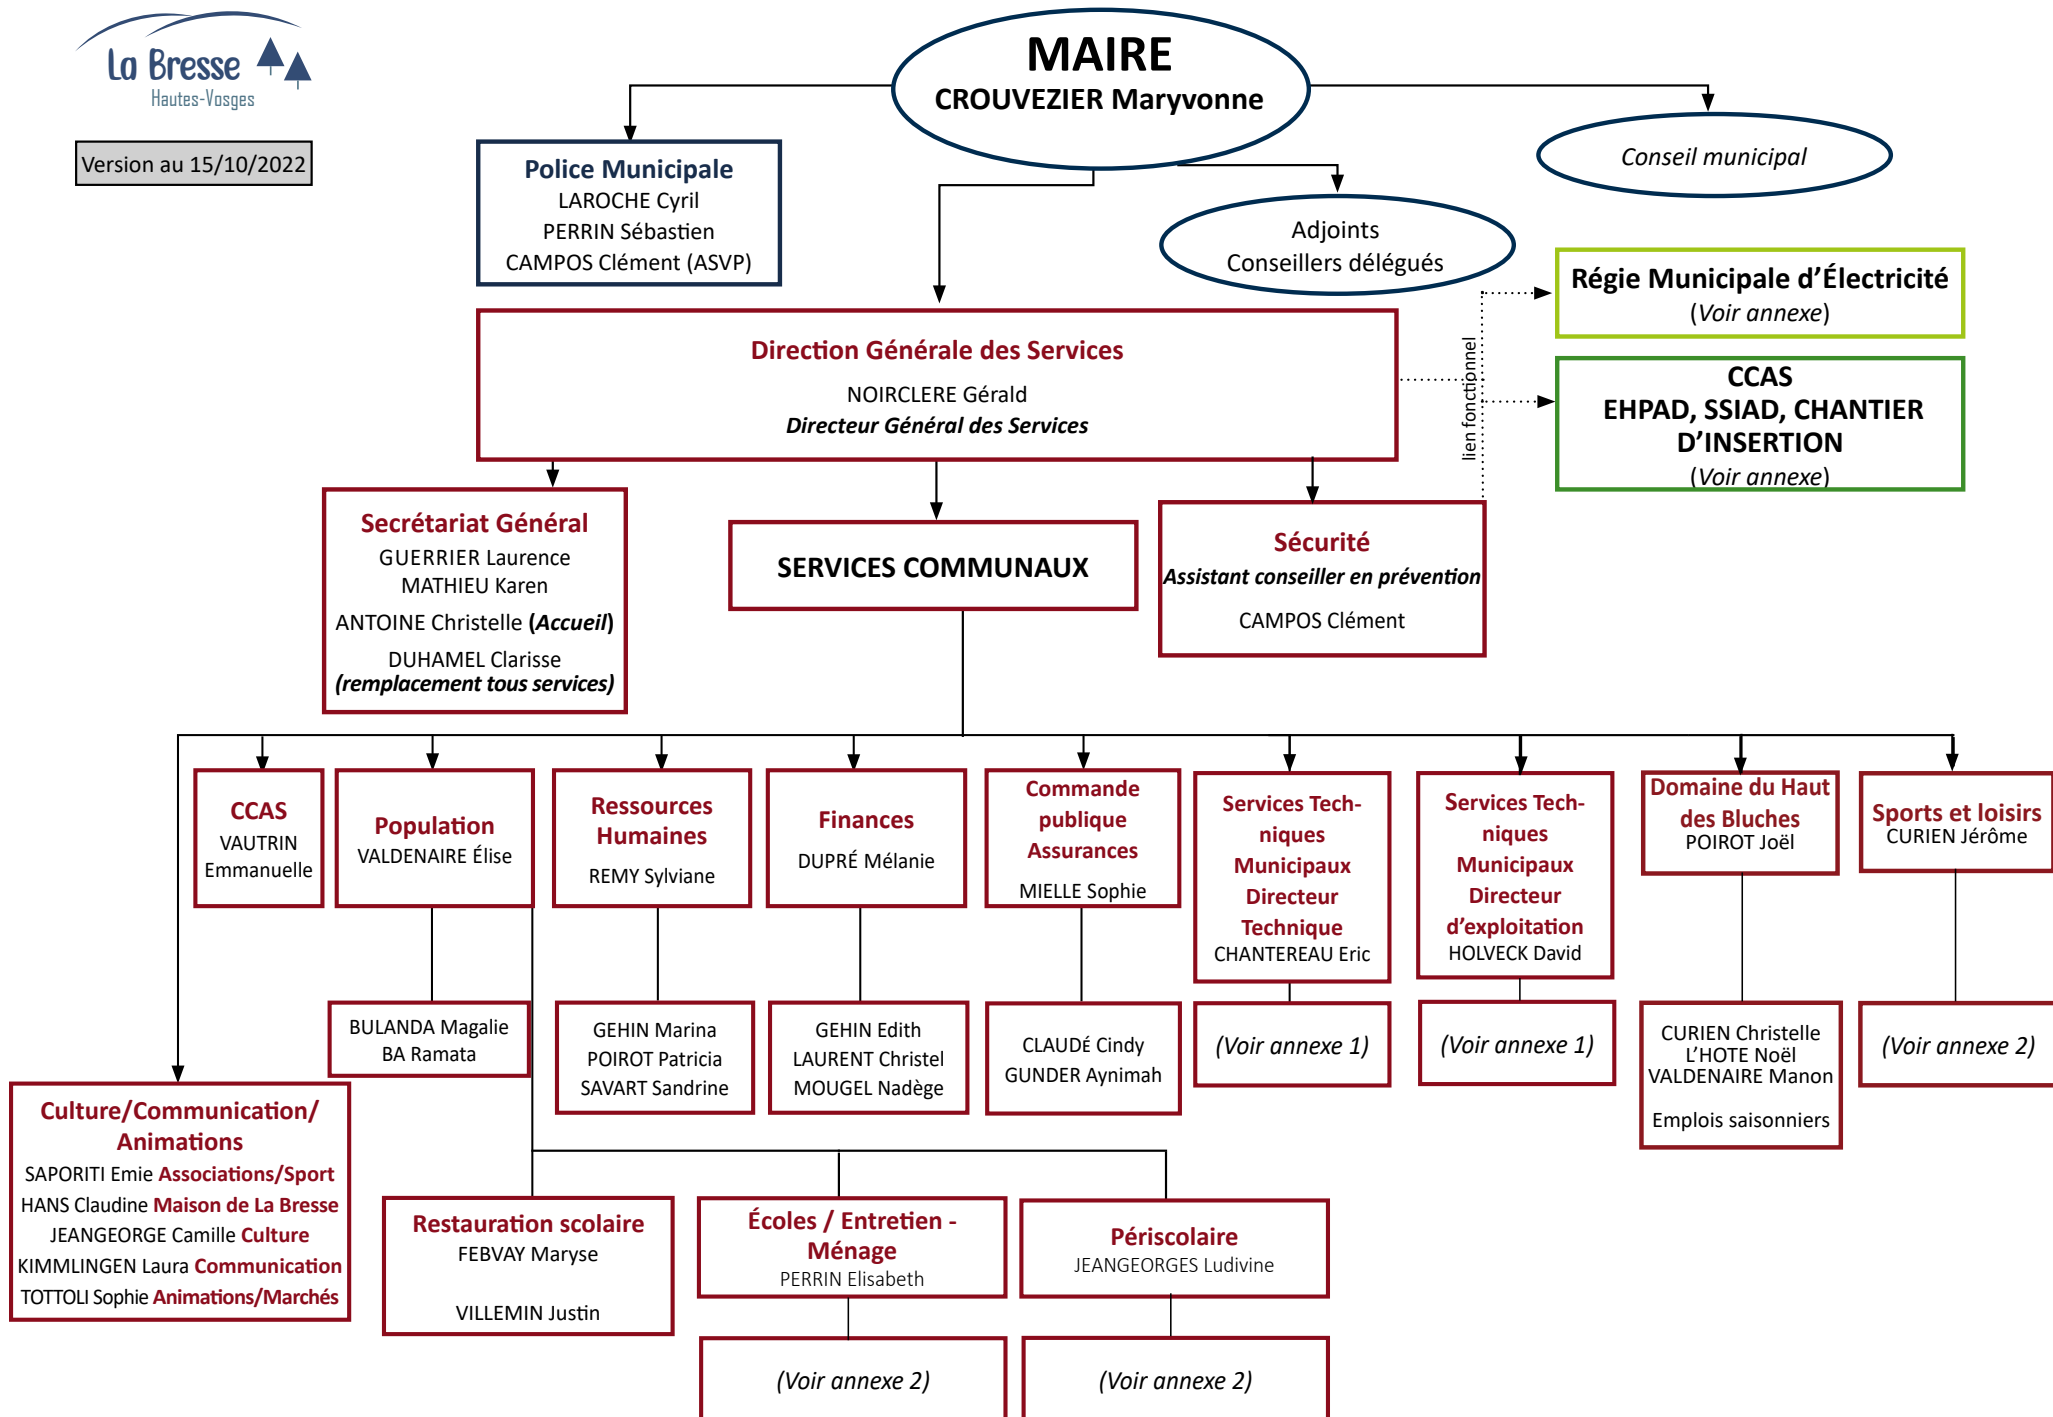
La Bresse
Hautes-Vosges

Version au 15/10/2022

MAIRE
CROUVEZIER Maryvonne

Police Municipale
LAROCHE Cyril
PERRIN Sébastien
CAMPOS Clément (ASVP)

Conseil municipal

Adjoints
Conseillers délégués

Régie Municipale d'Électricité
(Voir annexe)

CCAS
EHPAD, SSIAD, CHANTIER D'INSERTION
(Voir annexe)

lien fonctionnel

Direction Générale des Services
NOIRCLERE Gérald
Directeur Général des Services

Secrétariat Général
GUERRIER Laurence
MATHIEU Karen
ANTOINE Christelle (Accueil)
DUHAMEL Clarisse
(remplacement tous services)

SERVICES COMMUNAUX

Sécurité
Assistant conseiller en prévention
CAMPOS Clément

CCAS
VAUTRIN Emmanuelle

Population
VALDENAIRE Élise

BULANDA Magalie
BA Ramata

Ressources Humaines
REMY Sylviane

GEHIN Marina
POIROT Patricia
SAVART Sandrine

Finances
DUPRÉ Mélanie

GEHIN Edith
LAURENT Christel
MOUGEL Nadège

Commande publique Assurances
MIELLE Sophie

CLAUDÉ Cindy
GUNDER Aynimah

Services Techniques Municipaux Directeur Technique
CHANTEREAU Eric

(Voir annexe 1)

Services Techniques Municipaux Directeur d'exploitation
HOLVECK David

(Voir annexe 1)

Domaine du Haut des Bluches
POIROT Joël

CURIEN Christelle
L'HOTE Noël
VALDENAIRE Manon
Emplois saisonniers

Sports et loisirs
CURIEN Jérôme

(Voir annexe 2)

Culture/Communication/ Animations
SAPORITI Emie Associations/Sport
HANS Claudine Maison de La Bresse
JEANGEORGE Camille Culture
KIMMLINGEN Laura Communication
TOTTOLI Sophie Animations/Marchés

Restauration scolaire
FEBVAY Maryse
VILLEMIN Justin

Écoles / Entretien - Ménage
PERRIN Elisabeth

(Voir annexe 2)

Périscolaire
JEANGEORGES Ludivine

(Voir annexe 2)